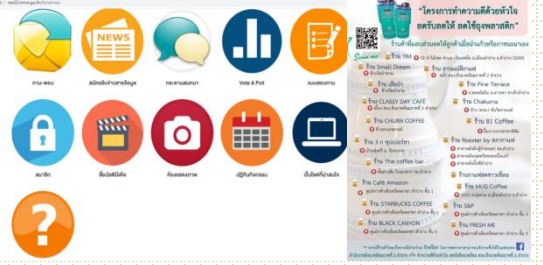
ถาม-ตอบ

สมัครรับข่าวสารข้อมูล

กระดานสนทนา

Vote & Poll

แบบสอบถาม

สมาชิก

สื่อมัลติมีเดีย

ห้องแสดงภาพ

ปฏิทินกิจกรรม

เว็บไซต์ที่น่าสนใจ

"โครงการทำความดีด้วยหัวใจ ลดรับลดใช้ ลดใช้ถุงพลาสติก"

ร้านค้าที่เข้าร่วมลดใช้ถุงพลาสติกในอำเภอ

ร้าน YM

ร้าน Small Dream

ร้าน เสียงใจ

ร้าน CLASSY DAY CAFE

ร้าน CHURN COFFEE

ร้าน 3 ก. ซุปเปอร์มาร์เก็ต

ร้าน The coffee bar

ร้าน Café Amazon

ร้าน STARBUCKS COFFEE

ร้าน BLACK CANYON

ร้าน Pine Terrace

ร้าน Chakuma

ร้าน 81 Coffee

ร้าน Rooster by

ร้าน MUG Coffee

ร้าน S&P

ร้าน FRESH ME